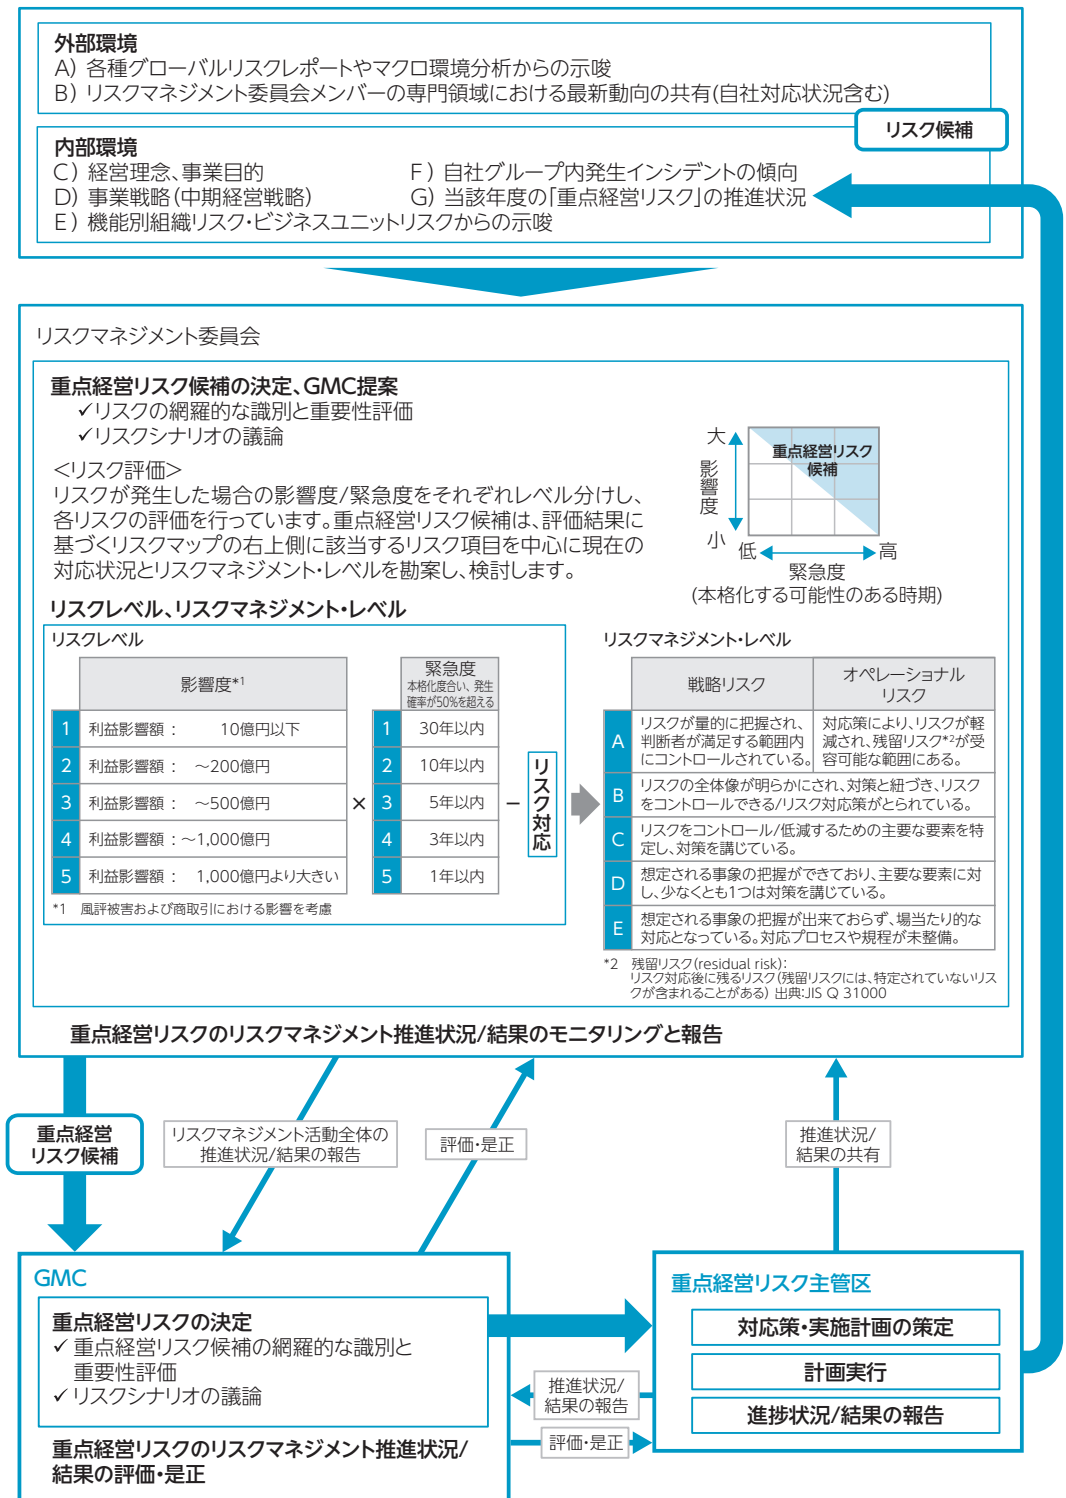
外部環境
A) 各種グローバルリスクレポートやマクロ環境分析からの示唆
B) リスクマネジメント委員会メンバーの専門領域における最新動向の共有(自社対応状況含む)

リスク候補

内部環境
C) 経営理念、事業目的
D) 事業戦略(中期経営戦略)
E) 機能別組織リスク・ビジネスユニットリスクからの示唆
F) 自社グループ内発生インシデントの傾向
G) 当該年度の「重点経営リスク」の推進状況

リスクマネジメント委員会

重点経営リスク候補の決定、GMC提案
✓リスクの網羅的な識別と重要性評価
✓リスクシナリオの議論

<リスク評価>
リスクが発生した場合の影響度/緊急度をそれぞれレベル分けし、各リスクの評価を行っています。重点経営リスク候補は、評価結果に基づくリスクマップの右上側に該当するリスク項目を中心に現在の対応状況とリスクマネジメント・レベルを勘案し、検討します。

大
影響度
小
低
高
緊急度
(本格化する可能性のある時期)
重点経営リスク候補

リスクレベル、リスクマネジメント・レベル

リスクレベル

| | 影響度*1 |
|---|---|
| 1 | 利益影響額： 10億円以下 |
| 2 | 利益影響額： ～200億円 |
| 3 | 利益影響額： ～500億円 |
| 4 | 利益影響額：～1,000億円 |
| 5 | 利益影響額： 1,000億円より大きい |

×

| | 緊急度 本格化度合い、発生確率が50%を超える |
|---|---|
| 1 | 30年以内 |
| 2 | 10年以内 |
| 3 | 5年以内 |
| 4 | 3年以内 |
| 5 | 1年以内 |

− リスク対応

*1 風評被害および商取引における影響を考慮

リスクマネジメント・レベル

| | 戦略リスク | オペレーショナルリスク |
|---|---|---|
| A | リスクが量的に把握され、判断者が満足する範囲内にコントロールされている。 | 対応策により、リスクが軽減され、残留リスク*2が受容可能な範囲にある。 |
| B | リスクの全体像が明らかにされ、対策と紐づき、リスクをコントロールできる/リスク対応策がとられている。 | |
| C | リスクをコントロール/低減するための主要な要素を特定し、対策を講じている。 | |
| D | 想定される事象の把握ができており、主要な要素に対し、少なくとも1つは対策を講じている。 | |
| E | 想定される事象の把握が出来ておらず、場当たり的な対応となっている。対応プロセスや規程が未整備。 | |

*2 残留リスク(residual risk):
リスク対応後に残るリスク(残留リスクには、特定されていないリスクが含まれることがある) 出典:JIS Q 31000

重点経営リスクのリスクマネジメント推進状況/結果のモニタリングと報告

重点経営リスク候補
リスクマネジメント活動全体の推進状況/結果の報告
評価・是正
推進状況/結果の共有

GMC
重点経営リスクの決定
✓ 重点経営リスク候補の網羅的な識別と重要性評価
✓ リスクシナリオの議論
重点経営リスクのリスクマネジメント推進状況/結果の評価・是正

推進状況/結果の報告
評価・是正

重点経営リスク主管区
対応策・実施計画の策定
計画実行
進捗状況/結果の報告